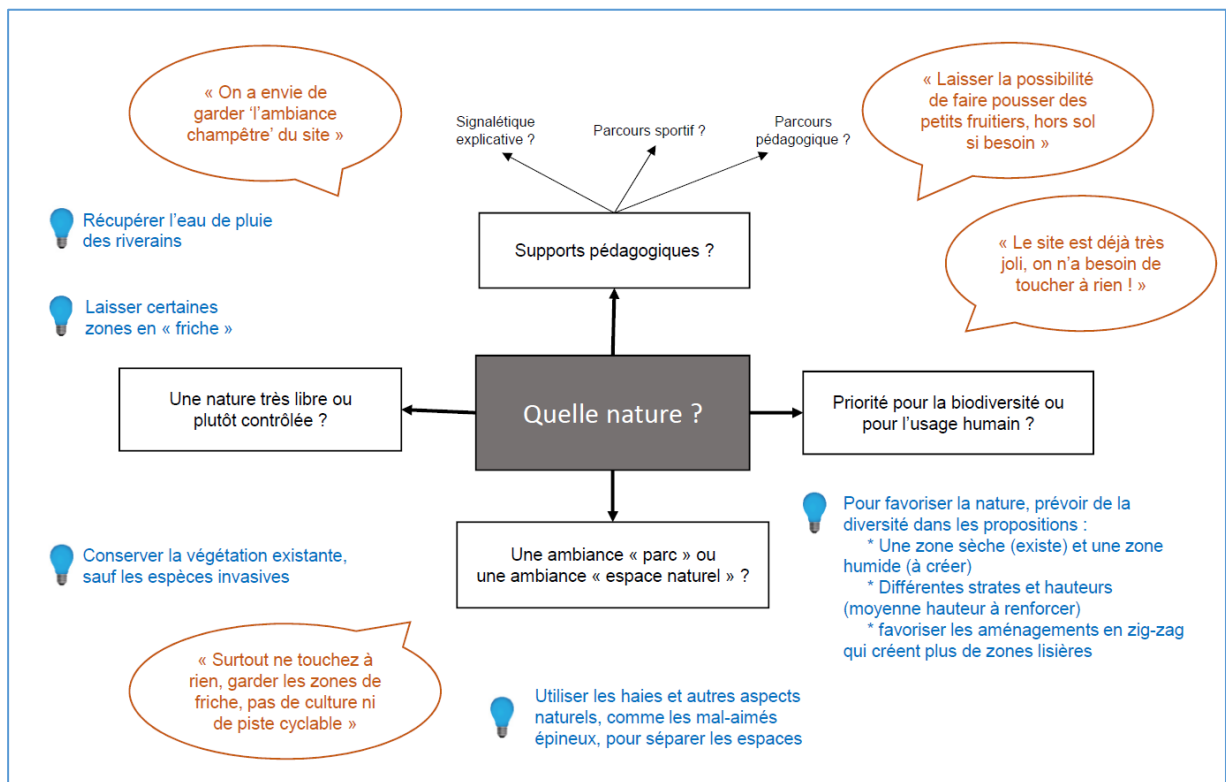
« On a envie de garder ‘l’ambiance champêtre’ du site »

Signalétique explicative ?

Parcours sportif ?

Parcours pédagogique ?

« Laisser la possibilité de faire pousser des petits fruitiers, hors sol si besoin »

Récupérer l’eau de pluie des riverains

Supports pédagogiques ?

« Le site est déjà très joli, on n’a besoin de toucher à rien ! »

Laisser certaines zones en « friche »

Une nature très libre ou plutôt contrôlée ?

Quelle nature ?

Priorité pour la biodiversité ou pour l’usage humain ?

Pour favoriser la nature, prévoir de la diversité dans les propositions :
* Une zone sèche (existe) et une zone humide (à créer)
* Différentes strates et hauteurs (moyenne hauteur à renforcer)
* favoriser les aménagements en zig-zag qui créent plus de zones lisières

Conserver la végétation existante, sauf les espèces invasives

Une ambiance « parc » ou une ambiance « espace naturel » ?

« Surtout ne touchez à rien, garder les zones de friche, pas de culture ni de piste cyclable »

Utiliser les haies et autres aspects naturels, comme les mal-aimés épineux, pour séparer les espaces